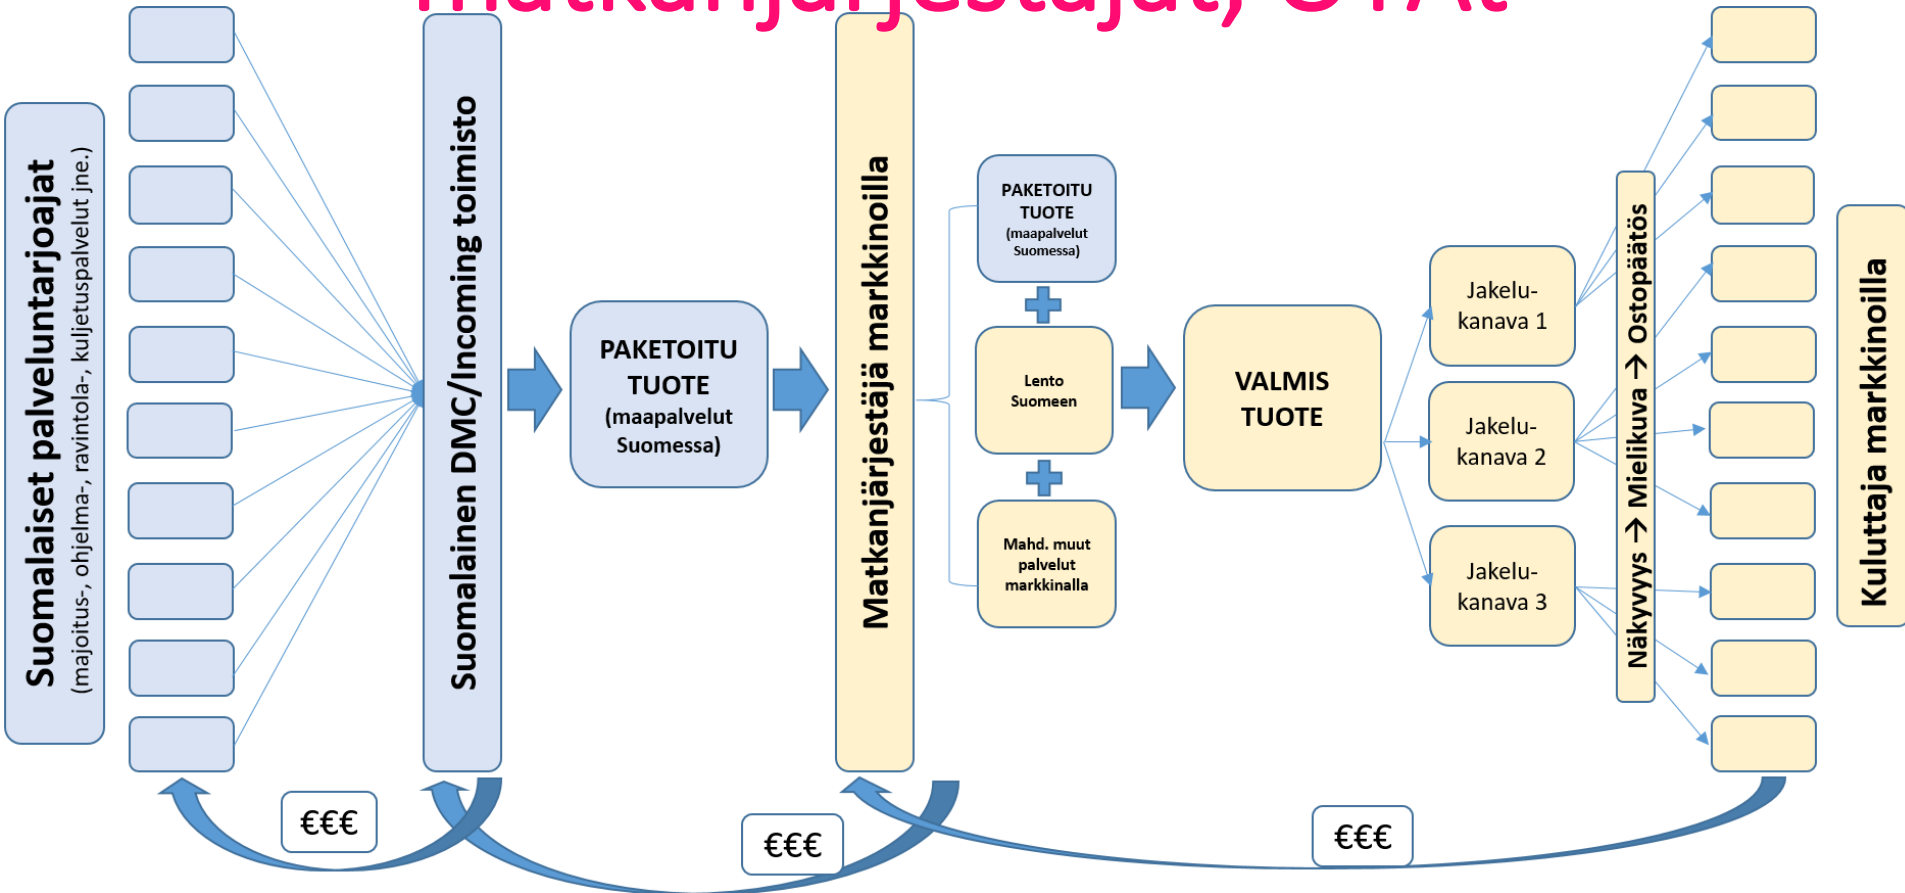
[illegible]

Suomalaiset palveluntarjoajat (majoitus-, ohjelma-, ravintola-, kuljetuspalvelut jne.)

Suomalainen DMC/Incoming toimisto

PAKETOITU TUOTE (maapalvelut Suomessa)

Matkanjärjestäjä markkinoilla

PAKETOITU TUOTE (maapalvelut Suomessa)

Lento Suomeen

Mahd. muut palvelut markkinalla

VALMIS TUOTE

Jakelu-kanava 1

Jakelu-kanava 2

Jakelu-kanava 3

Näkyvyys → Mielikuva → Ostopäätös

Kuluttaja markkinoilla

€€€

€€€

€€€